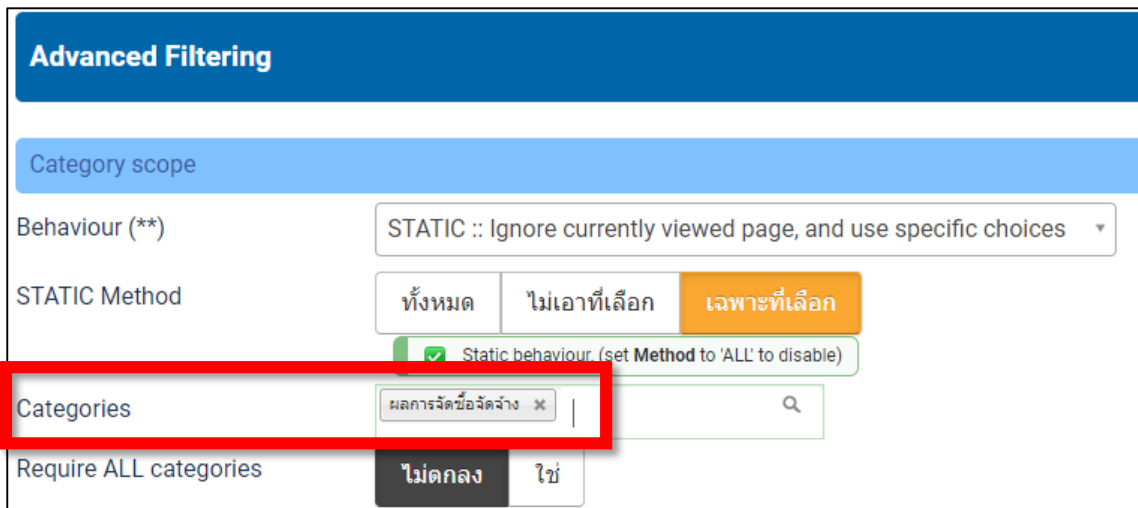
Advanced Filtering

Category scope

Behaviour (**)
STATIC :: Ignore currently viewed page, and use specific choices

STATIC Method
ทั้งหมด
ไม่เอาที่เลือก
เฉพาะที่เลือก

Static behaviour. (set **Method** to 'ALL' to disable)

Categories
ผลการจัดซื้อจัดจ้าง ×

Require ALL categories
ไม่ตกลง
ใช่